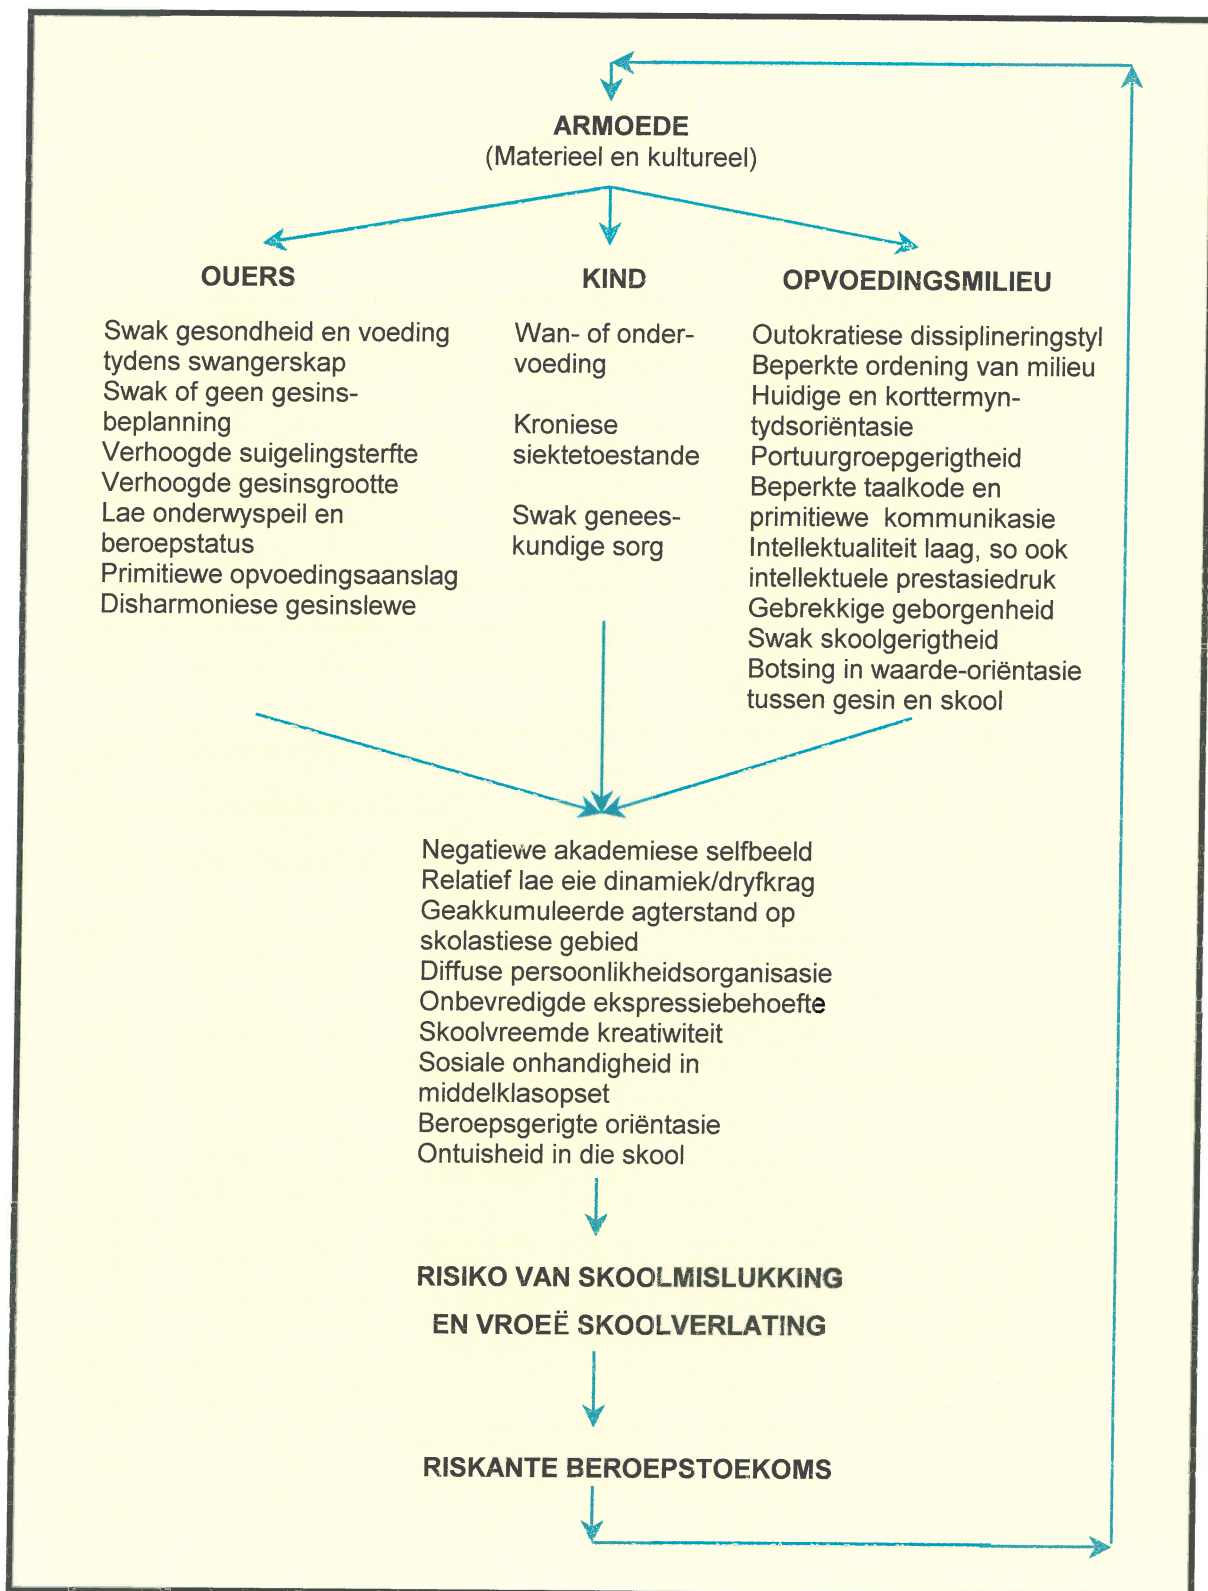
ARMOEDE
(Materieel en kultureel)

OUERS

Swak gesondheid en voeding tydens swangerskap
Swak of geen gesinsbeplanning
Verhoogde suigelingsterfte
Verhoogde gesinsgrootte
Lae onderwyspeil en beroepstatus
Primitiewe opvoedingsaanslag
Disharmoniese gesinslewe

KIND

Wan- of ondervoeding

Kroniese siektetoestande

Swak geneeskundige sorg

OPVOEDINGSMILIEU

Outokratiese dissiplineringstyl
Beperkte ordening van milieu
Huidige en korttermyntydsoriëntasie
Portuurgroepgerigtheid
Beperkte taalkode en primitiewe kommunikasie
Intellektualiteit laag, so ook intellektuele prestasiedruk
Gebrekkige geborgenheid
Swak skoolgerigtheid
Botsing in waarde-oriëntasie tussen gesin en skool

Negatiewe akademiese selfbeeld
Relatief lae eie dinamiek/dryfkrag
Geakkumuleerde agterstand op skolastiese gebied
Diffuse persoonlikheidsorganisasie
Onbevredigde ekspressiebehoefte
Skoolvreemde kreatiwiteit
Sosiale onhandigheid in middelklasopset
Beroepsgerigte oriëntasie
Ontuisheid in die skool

RISIKO VAN SKOOLMISLUKKING
EN VROEË SKOOLVERLATING

RISKANTE BEROEPSTOEKOMS